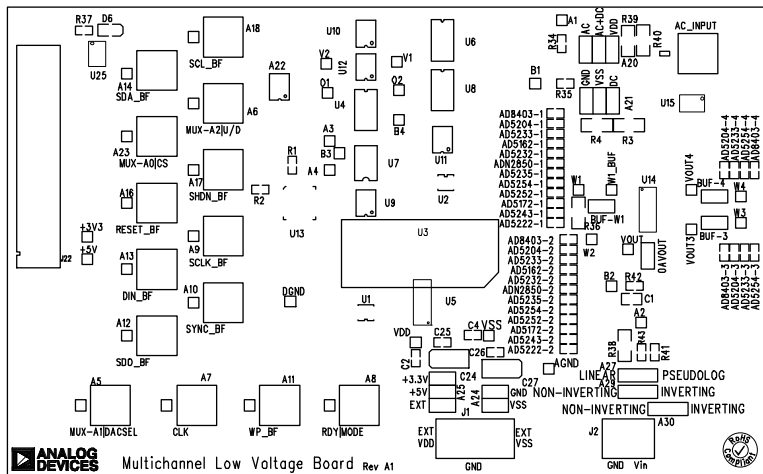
R37 D6
U25
A14
SDA_BF
A18
SCL_BF
A22
A6
MUX-A2|U/D
A23
MUX-A0|CS
A17
SHDN_BF
A16
RESET_BF
A9
SCLK_BF
A13
DIN_BF
A10
SYNC_BF
A12
SDO_BF
+3V3
+5V
J22
R1
R2
U13
DGND
U10
V2
U12
Q1
U4
A3
B3
A4
V1
Q2
B4
U7
U9
U6
U8
U11
U2
U3
U1
U5
A1
R34
AC AC+DC VDD
R39
R40
A20
AC_INPUT
GND VSS DC
A21
B1
R35
R4 R3
U15
AD8403-1
AD5204-1
AD5233-1
AD5162-1
AD5232-1
ADN2850-1
AD5235-1
AD5254-1
AD5252-1
AD5172-1
AD5243-1
AD5222-1
W1
W1_BUF
BUF-W1
U14
R36
W2
OAVOUT
VOUT
AD8403-2
AD5204-2
AD5233-2
AD5162-2
AD5232-2
ADN2850-2
AD5235-2
AD5254-2
AD5252-2
AD5172-2
AD5243-2
AD5222-2
AGND
B2 R42
C1
A2
R43
R41
R38
VOUT4
BUF-4
W4
W3
VOUT3
BUF-3
AD5204-4
AD5233-4
AD5254-4
AD8403-4
AD8403-3
AD5204-3
AD5233-3
AD5254-3
VDD
C25
C4 VSS
C2
C26
+3.3V
+5V
EXT
C24
A25
A24
GND
VSS
C27
J1
EXT
VDD
EXT
VSS
GND
A27
LINEAR
PSEUDOLOG
A29
NON-INVERTING
INVERTING
NON-INVERTING
INVERTING
A30
J2
GND Vin
A5
MUX-A1|DACSEL
A7
CLK
A11
WP_BF
A8
RDY|MODE
ANALOG DEVICES
Multichannel Low Voltage Board Rev A1
RoHS Compliant